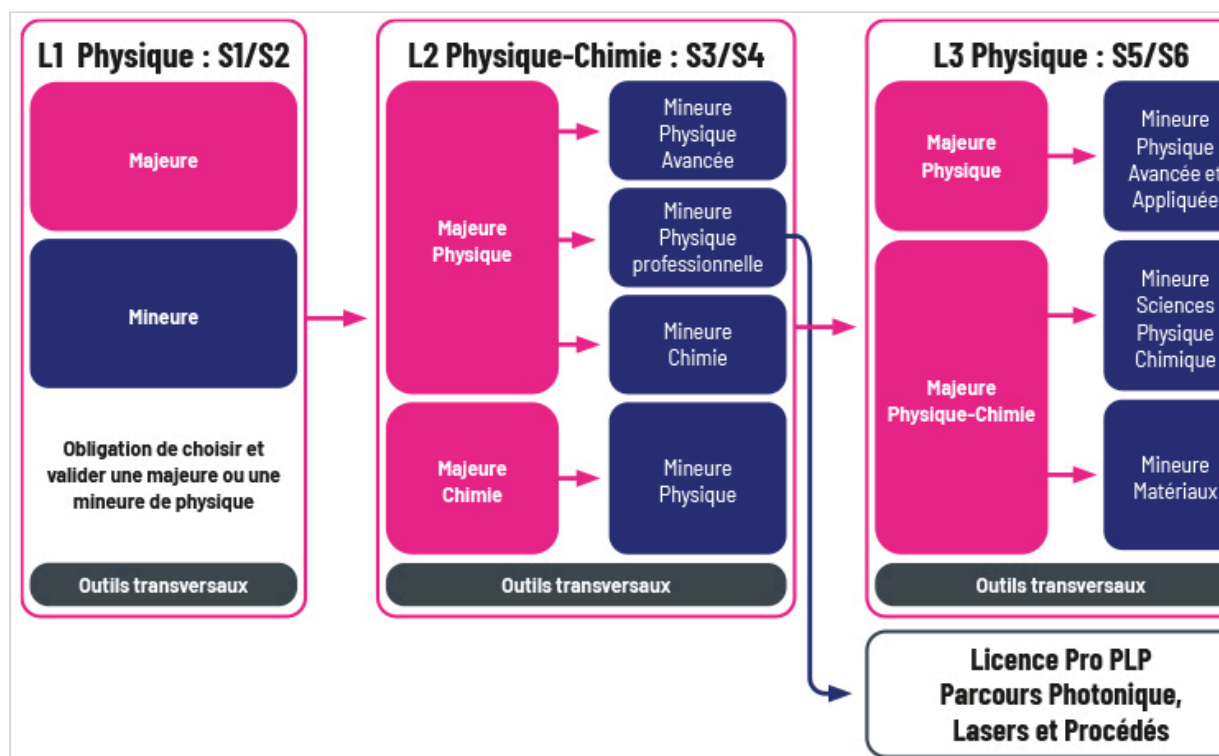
L1 Physique : S1/S2

Majeure

Mineure

Obligation de choisir et valider une majeure ou une mineure de physique

Outils transversaux

L2 Physique-Chimie : S3/S4

Majeure Physique

Mineure Physique Avancée

Mineure Physique professionnelle

Mineure Chimie

Majeure Chimie

Mineure Physique

Outils transversaux

L3 Physique : S5/S6

Majeure Physique

Mineure Physique Avancée et Appliquée

Majeure Physique-Chimie

Mineure Sciences Physique Chimique

Mineure Matériaux

Outils transversaux

Licence Pro PLP Parcours Photonique, Lasers et Procédés